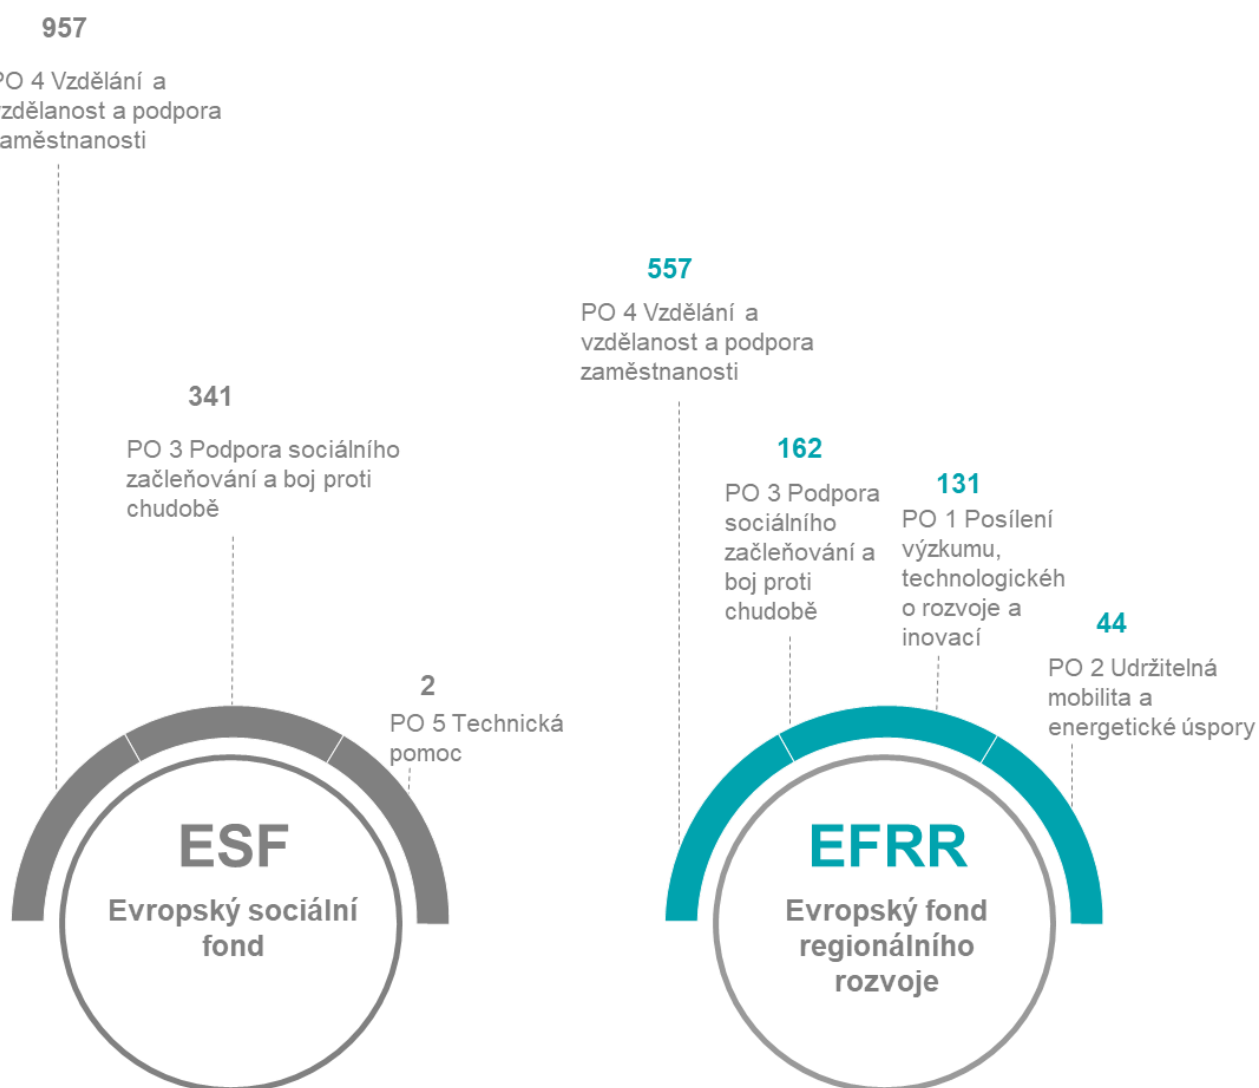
957

PO 4 Vzdělání a vzdělanost a podpora zaměstnanosti

341

PO 3 Podpora sociálního začleňování a boj proti chudobě

2

PO 5 Technická pomoc

ESF

Evropský sociální fond

557

PO 4 Vzdělání a vzdělanost a podpora zaměstnanosti

162

PO 3 Podpora sociálního začleňování a boj proti chudobě

131

PO 1 Posílení výzkumu, technologickéh o rozvoje a inovací

44

PO 2 Udržitelná mobilita a energetické úspory

EFRR

Evropský fond regionálního rozvoje